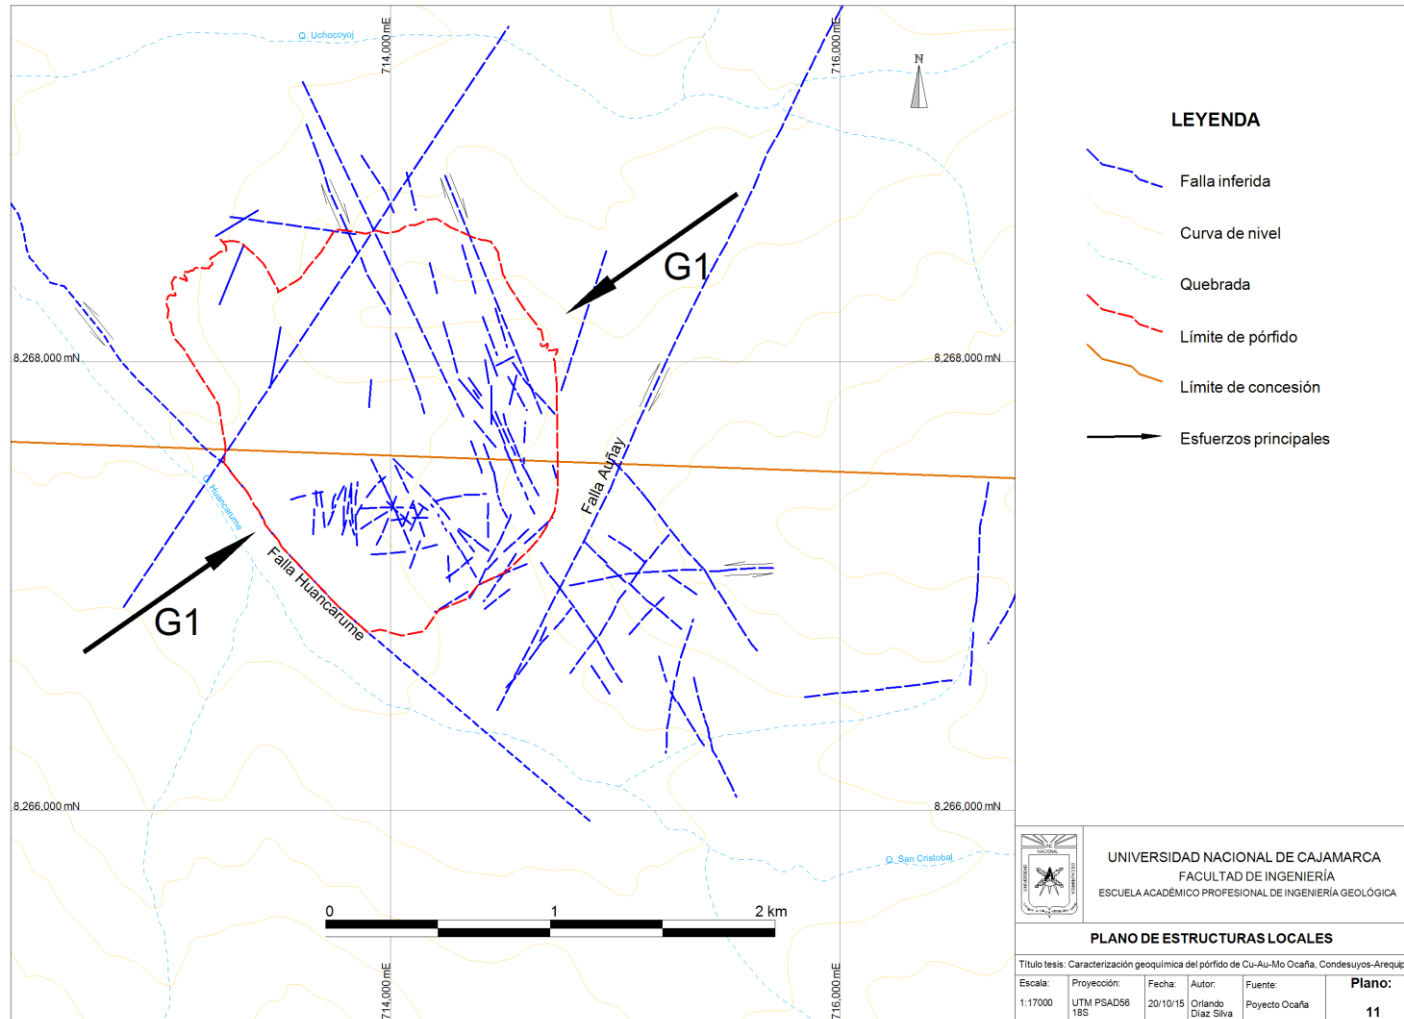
Q. Uchocoyoj

714,000 mE

716,000 mE

N

LEYENDA

Falla inferida

Curva de nivel

Quebrada

Límite de pórfido

Límite de concesión

Esfuerzos principales

G1

8,268,000 mN

8,268,000 mN

Falla Auñay

Q. Huancarume

Falla Huancarume

G1

8,266,000 mN

8,266,000 mN

Q. San Cristobal

0

1

2 km

714,000 mE

716,000 mE

UNIVERSIDAD NACIONAL DE CAJAMARCA

FACULTAD DE INGENIERÍA

ESCUELA ACADÉMICO PROFESIONAL DE INGENIERÍA GEOLÓGICA

PLANO DE ESTRUCTURAS LOCALES

Título tesis: Caracterización geoquímica del pórfido de Cu-Au-Mo Ocaña, Condesuyos-Arequip

| Escala: | Proyección: | Fecha: | Autor: | Fuente: | Plano: |
|---|---|---|---|---|---|
| 1:17000 | UTM PSAD56 18S | 20/10/15 | Orlando Díaz Silva | Poyecto Ocaña | 11 |